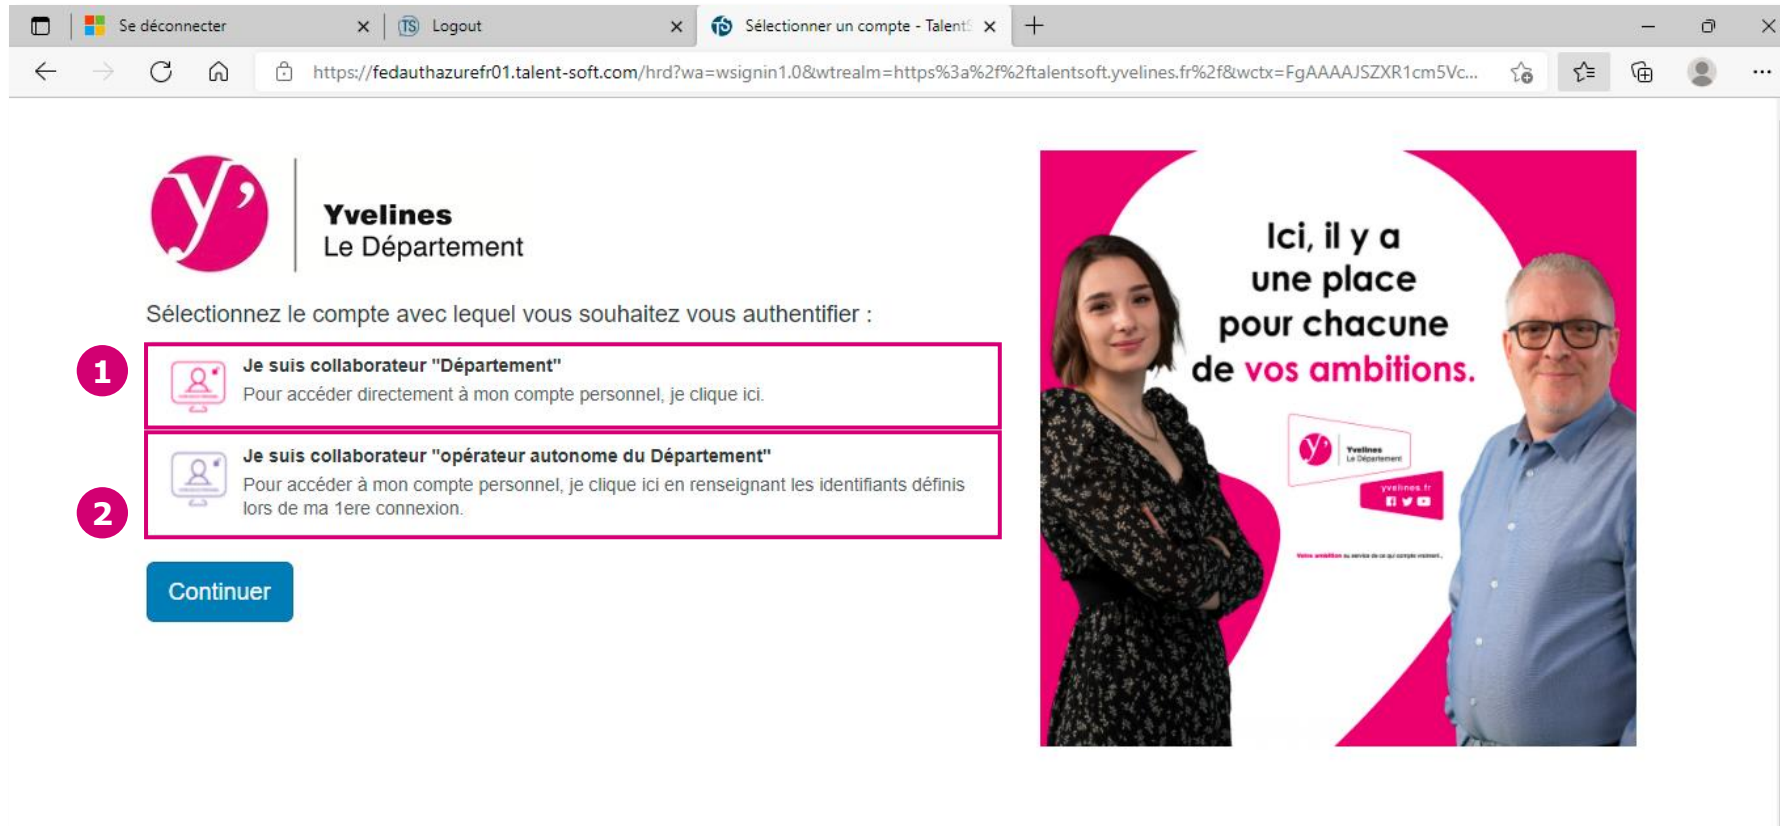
Se déconnecter
Logout
Sélectionner un compte - Talent

https://fedauthazurefr01.talent-soft.com/hrd?wa=wsignin1.0&wtrealm=https%3a%2f%2ftalentsoft.yvelines.fr%2f&wctx=FgAAAAJSZXR1cm5Vc...

Yvelines
Le Département

Sélectionnez le compte avec lequel vous souhaitez vous authentifier :

1

Je suis collaborateur "Département"
Pour accéder directement à mon compte personnel, je clique ici.

2

Je suis collaborateur "opérateur autonome du Département"
Pour accéder à mon compte personnel, je clique ici en renseignant les identifiants définis lors de ma 1ere connexion.

Continuer

Ici, il y a une place pour chacune de vos ambitions.

Yvelines
Le Département

yvelines.fr

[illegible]